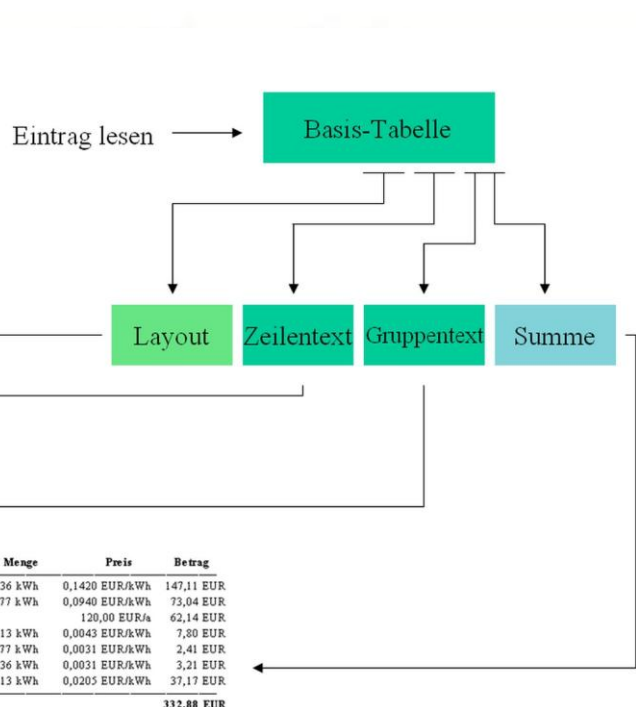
Eintrag lesen

Basis-Tabelle

Layout

Zeilentext

Gruppentext

Summe

| Menge | Preis | Betrag |
|---|---|---|
| 36 kWh | 0,1420 EUR/kWh | 147,11 EUR |
| 77 kWh | 0,0940 EUR/kWh | 73,04 EUR |
| | 120,00 EUR/a | 62,14 EUR |
| 13 kWh | 0,0043 EUR/kWh | 7,80 EUR |
| 77 kWh | 0,0031 EUR/kWh | 2,41 EUR |
| 36 kWh | 0,0031 EUR/kWh | 3,21 EUR |
| 13 kWh | 0,0205 EUR/kWh | 37,17 EUR |
| | | 332,88 EUR |